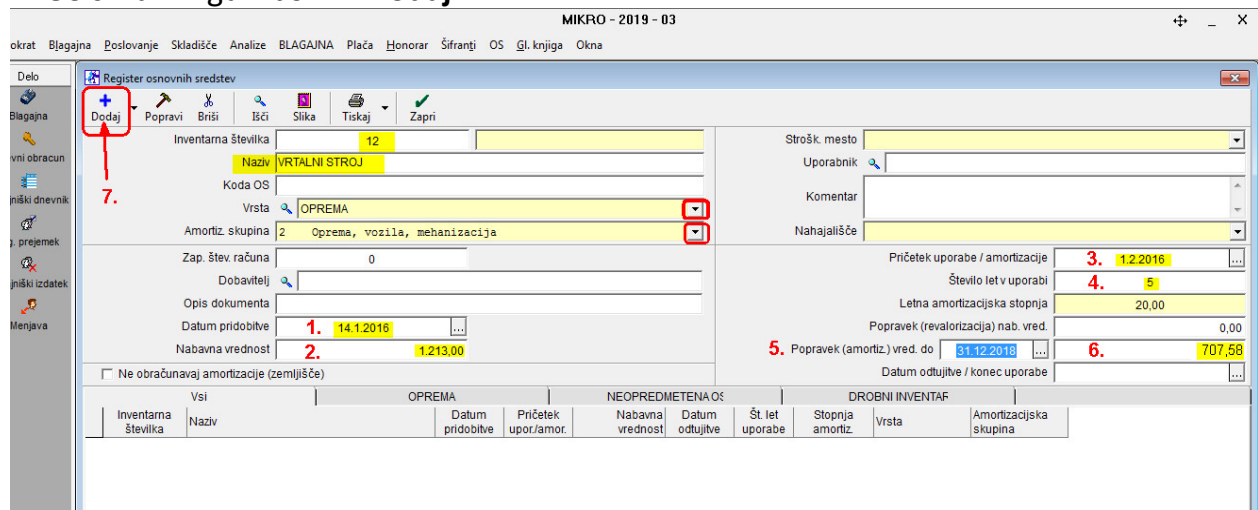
MIKRO - 2019 - 03

okrat Blagajna Poslovanje Skladišče Analize BLAGAJNA Plača Honorar Šifranti OS Gl. knjiga Okna

Delo
Blagajna
vni obracun
jniški dnevnik
j. prejemek
jniški izdatek
Menjava

Register osnovnih sredstev

Dodaj Popravi Briši Išči Slika Tiskaj Zapri

7.

Inventarna številka 12
Naziv VRTALNI STROJ
Koda OS
Vrsta OPREMA
Amortiz. skupina 2 Oprema, vozila, mehanizacija

Zap. štev. računa 0
Dobavitelj
Opis dokumenta
Datum pridobitve 1. 14.1.2016
Nabavna vrednost 2. 1.213,00

Ne obračunavaj amortizacije (zemljišče)

Strošk. mesto
Uporabnik
Komentar
Nahajališče

Pričetek uporabe / amortizacije 3. 1.2.2016
Število let v uporabi 4. 5
Letna amortizacijska stopnja 20,00
Popravek (revalorizacija) nab. vred. 0,00
5. Popravek (amortiz.) vred. do 31.12.2018 6. 707,58
Datum odtujitve / konec uporabe

Vsi | OPREMA | NEOPREDMETENA OS | DROBNI INVENTAR

| Inventarna številka | Naziv | Datum pridobitve | Pričetek upor./amor. | Nabavna vrednost | Datum odtujitve | Št. let uporabe | Stopnja amortiz. | Vrsta | Amortizacijska skupina |
|---|---|---|---|---|---|---|---|---|---|